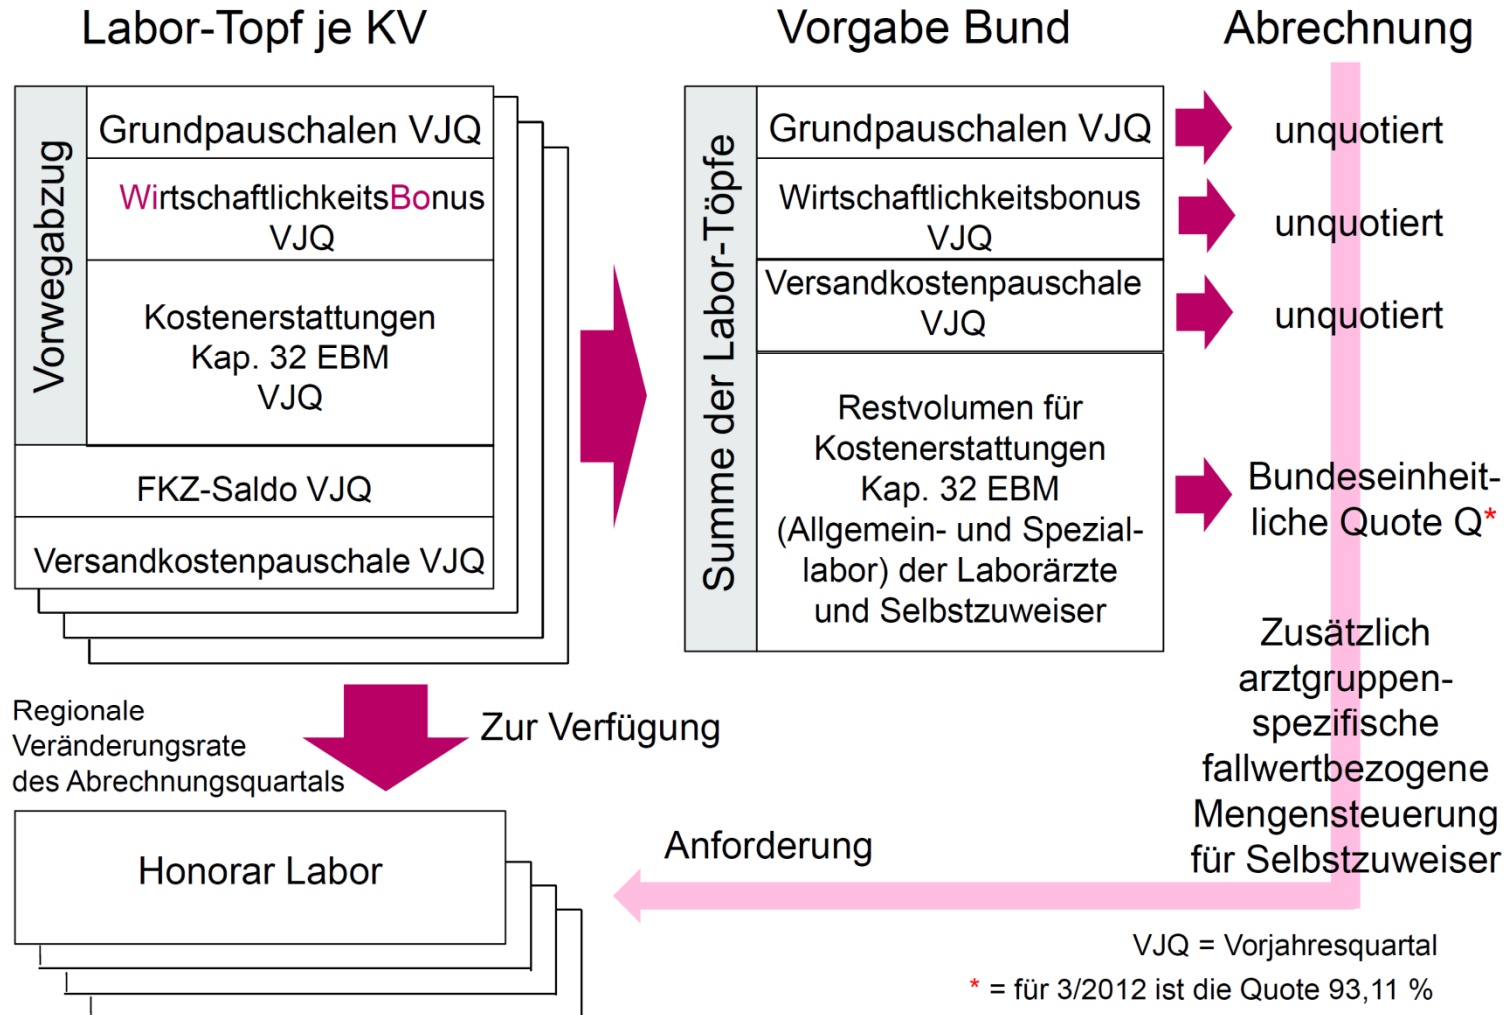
Labor-Topf je KV

Vorwegabzug

Grundpauschalen VJQ

WirtschaftlichkeitsBonus VJQ

Kostenerstattungen Kap. 32 EBM VJQ

FKZ-Saldo VJQ

Versandkostenpauschale VJQ

Vorgabe Bund

Summe der Labor-Töpfe

Grundpauschalen VJQ

Wirtschaftlichkeitsbonus VJQ

Versandkostenpauschale VJQ

Restvolumen für Kostenerstattungen Kap. 32 EBM (Allgemein- und Speziallabor) der Laborärzte und Selbstzuweiser

Abrechnung

unquotiert

unquotiert

unquotiert

Bundeseinheitliche Quote Q*

Zusätzlich arztgruppenspezifische fallwertbezogene Mengensteuerung für Selbstzuweiser

Regionale Veränderungsrate des Abrechnungsquartals

Zur Verfügung

Honorar Labor

Anforderung

VJQ = Vorjahresquartal

* = für 3/2012 ist die Quote 93,11 %